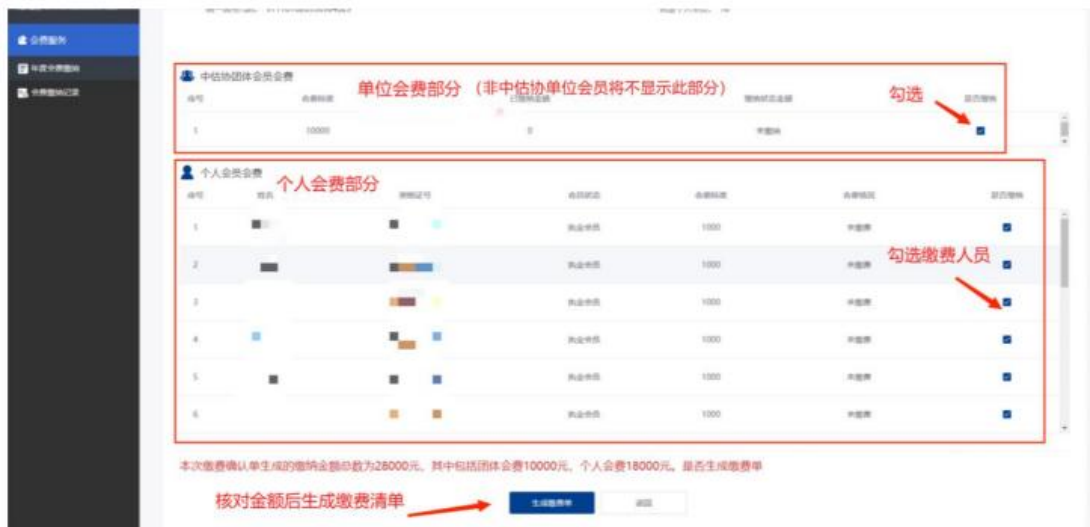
会费缴纳

年度会费缴纳

会费缴纳记录

中估协团体会员会费

单位会费部分（非中估协单位会员将不显示此部分）

勾选

| 序号 | 会费标准 | 已缴纳金额 | 缴纳状态金额 | 是否缴纳 |
|---|---|---|---|---|
| 1 | 10000 | 0 | 未缴纳 | |

个人会员会费

个人会费部分

勾选缴费人员

| 序号 | 姓名 | 资格证号 | 会员状态 | 会费标准 | 会费情况 | 是否缴纳 |
|---|---|---|---|---|---|---|
| 1 | | | 执业会员 | 1000 | 未缴费 | |
| 2 | | | 执业会员 | 1000 | 未缴费 | |
| 3 | | | 执业会员 | 1000 | 未缴费 | |
| 4 | | | 执业会员 | 1000 | 未缴费 | |
| 5 | | | 执业会员 | 1000 | 未缴费 | |
| 6 | | | 执业会员 | 1000 | 未缴费 | |

本次缴费确认单生成的缴纳金额总数为28000元，其中包括团体会费10000元，个人会费18000元，是否生成缴费单

核对金额后生成缴费清单

生成缴费单

返回